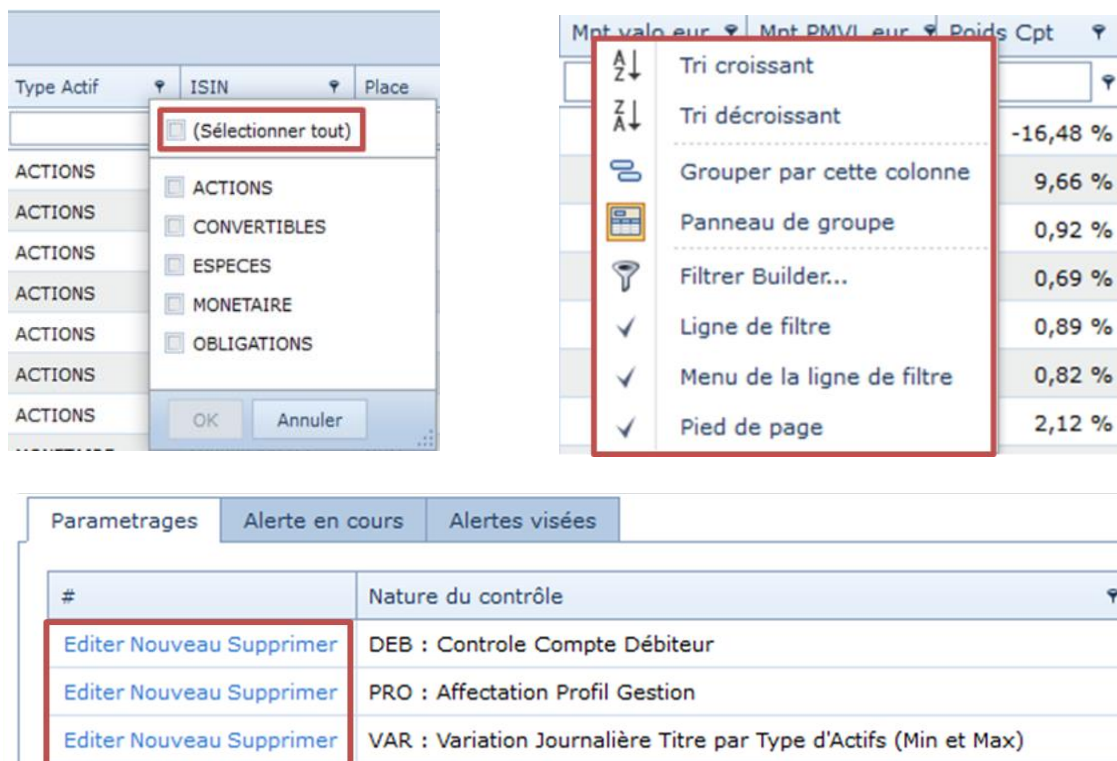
Type Actif | ISIN | Place

(Sélectionner tout)
ACTIONS
CONVERTIBLES
ESPECES
MONETAIRE
OBLIGATIONS
OK | Annuler

ACTIONS
ACTIONS
ACTIONS
ACTIONS
ACTIONS
ACTIONS
ACTIONS

Mnt valo eur | Mnt PMVL eur | Poids Cpt

Tri croissant
Tri décroissant
Grouper par cette colonne
Panneau de groupe
Filtrer Builder...
Ligne de filtre
Menu de la ligne de filtre
Pied de page

-16,48 %
9,66 %
0,92 %
0,69 %
0,89 %
0,82 %
2,12 %

Parametrages | Alerte en cours | Alertes visées

| # | Nature du contrôle |
|---|---|
| Editer Nouveau Supprimer | DEB : Controle Compte Débiteur |
| Editer Nouveau Supprimer | PRO : Affectation Profil Gestion |
| Editer Nouveau Supprimer | VAR : Variation Journalière Titre par Type d'Actifs (Min et Max) |